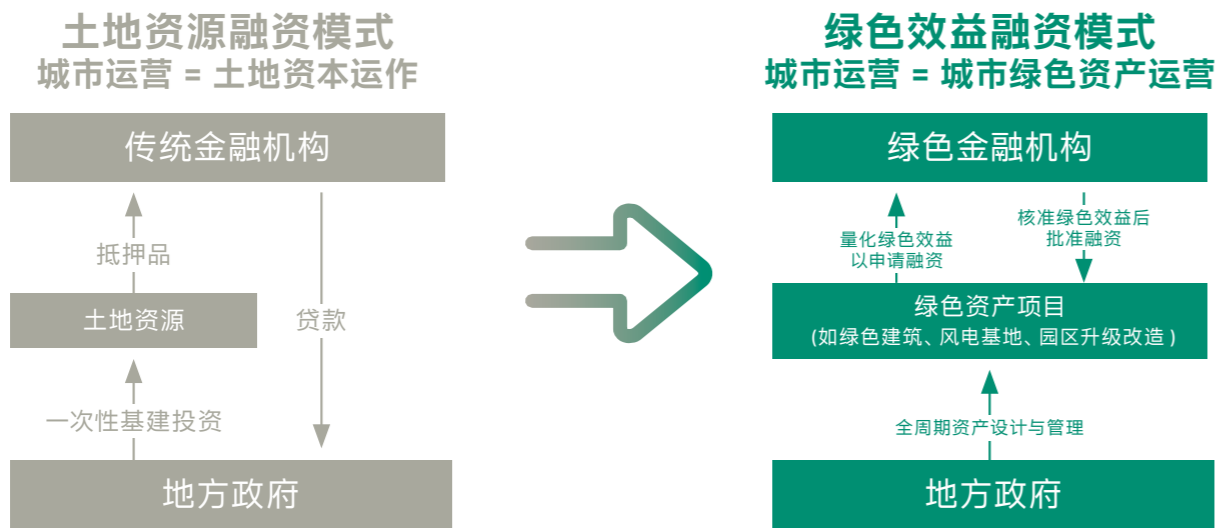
土地资源融资模式
城市运营 = 土地资本运作

传统金融机构

抵押品

土地资源

贷款

一次性基建投资

地方政府

绿色效益融资模式
城市运营 = 城市绿色资产运营

绿色金融机构

量化绿色效益
以申请融资

核准绿色效益后
批准融资

绿色资产项目
(如绿色建筑、风电基地、园区升级改造)

全周期资产设计与管理

地方政府